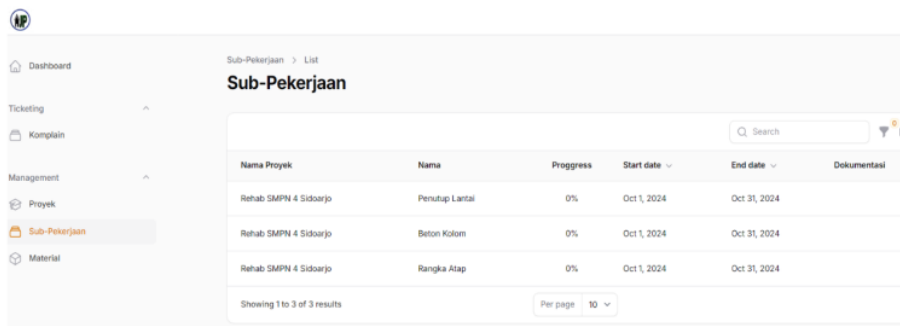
Dashboard

Ticketing

Komplain

Management

Proyek

Sub-Pekerjaan

Material

Sub-Pekerjaan > List

Sub-Pekerjaan

Search

0

| Nama Proyek | Nama | Proggress | Start date | End date | Dokumentasi |
|---|---|---|---|---|---|
| Rehab SMPN 4 Sidoarjo | Penutup Lantai | 0% | Oct 1, 2024 | Oct 31, 2024 | |
| Rehab SMPN 4 Sidoarjo | Beton Kolom | 0% | Oct 1, 2024 | Oct 31, 2024 | |
| Rehab SMPN 4 Sidoarjo | Rangka Atap | 0% | Oct 1, 2024 | Oct 31, 2024 | |

Showing 1 to 3 of 3 results

Per page 10